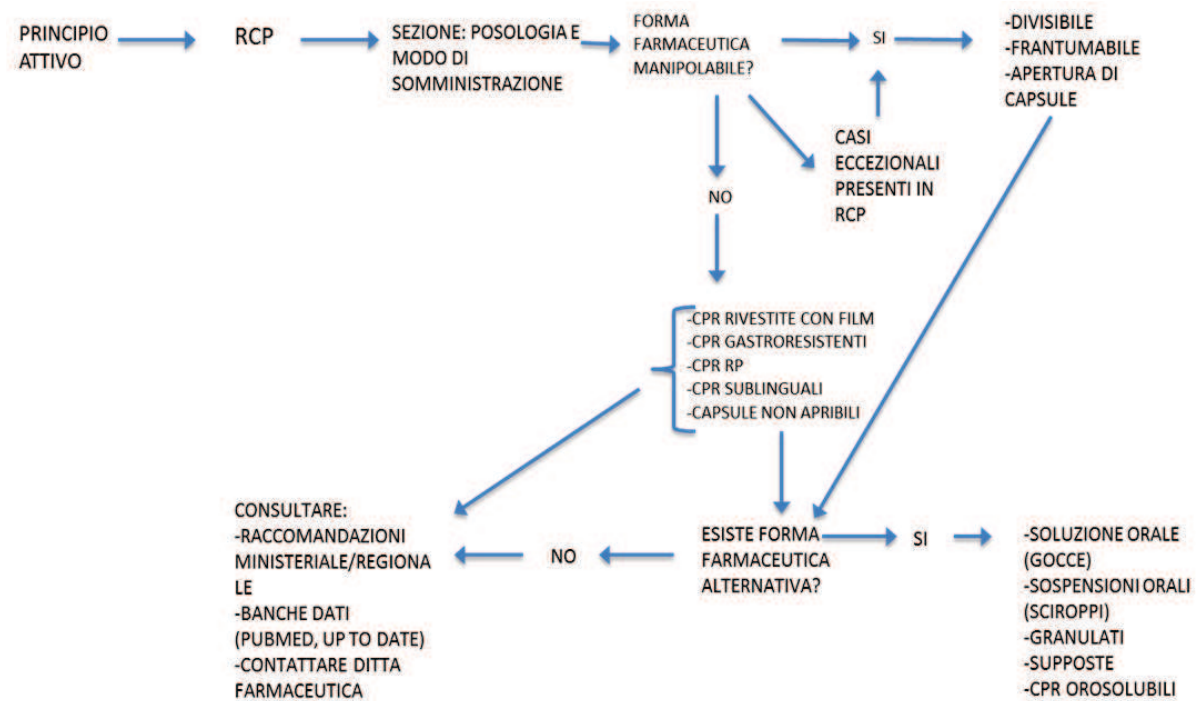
PRINCIPIO ATTIVO

RCP

SEZIONE: POSOLOGIA E MODO DI SOMMINISTRAZIONE

FORMA FARMACEUTICA MANIPOLABILE?

SI

-DIVISIBILE
-FRANTUMABILE
-APERTURA DI CAPSULE

CASI ECCEZIONALI PRESENTI IN RCP

NO

-CPR RIVESTITE CON FILM
-CPR GASTRORESISTENTI
-CPR RP
-CPR SUBLINGUALI
-CAPSULE NON APRIBILI

CONSULTARE:
-RACCOMANDAZIONI MINISTERIALE/REGIONALE
-BANCHE DATI (PUBMED, UP TO DATE)
-CONTATTARE DITTA FARMACEUTICA

NO

ESISTE FORMA FARMACEUTICA ALTERNATIVA?

SI

-SOLUZIONE ORALE (GOCCE)
-SOSPENSIONI ORALI (SCIROPPI)
-GRANULATI
-SUPPOSTE
-CPR OROSOLUBILI